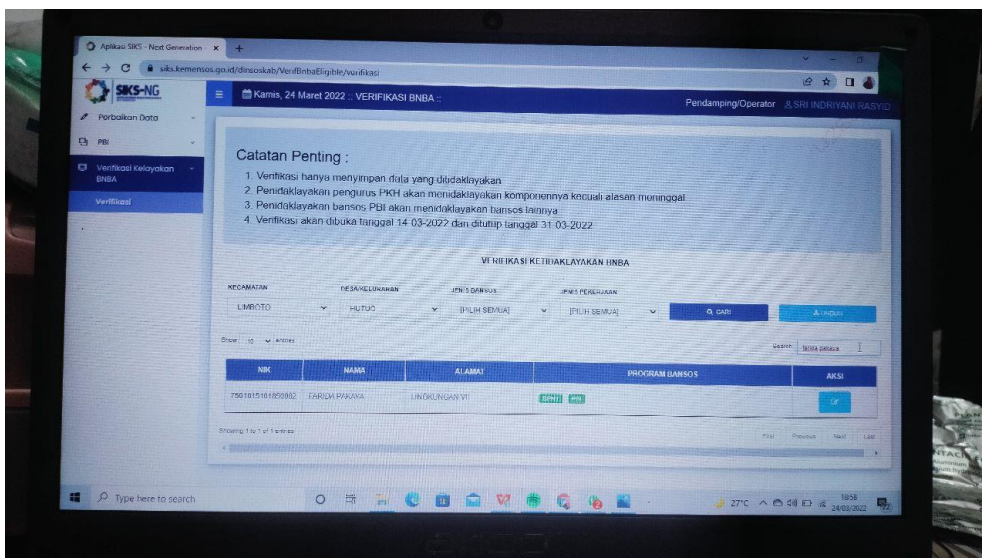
Aplikasi SIKS - Next Generation ×  +

siks.kemensos.go.id/dinsoskab/VerifBnbaEligible/verifikasi

SIKS-NG

Kamis, 24 Maret 2022 :: VERIFIKASI BNBA ::

Pendamping/Operator  SRI INDRIYANI RASYID

Perbaikan Data

PBI

Verifikasi Kelayakan BNBA

Verifikasi

Catatan Penting :

1. Verifikasi hanya menyimpan data yang ditidaklayakan
2. Penidaklayakan pengurus PKH akan menidaklayakan komponennya kecuali alasan meninggal
3. Penidaklayakan bansos PBI akan menidaklayakan bansos lainnya
4. Verifikasi akan dibuka tanggal 14-03-2022 dan ditutup tanggal 31-03-2022

VERIFIKASI KETIDAKLAYAKAN BNBA

KECAMATAN
LIMBOTO

DESA/KELURAHAN
HUTUO

JENIS BANSOS
[PILIH SEMUA]

JENIS PEKERJAAN
[PILIH SEMUA]

CARI

UNDUH

Show 10 entries

Search: farida pakaya

| NIK | NAMA | ALAMAT | PROGRAM BANSOS | AKSI |
|---|---|---|---|---|
| 7501015101850002 | FARIDA PAKAYA | LINGKUNGAN VI | BPNT PBI | |

Showing 1 to 1 of 1 entries

First  Previous  Next  Last

Type here to search

27°C  18:58  24/03/2022